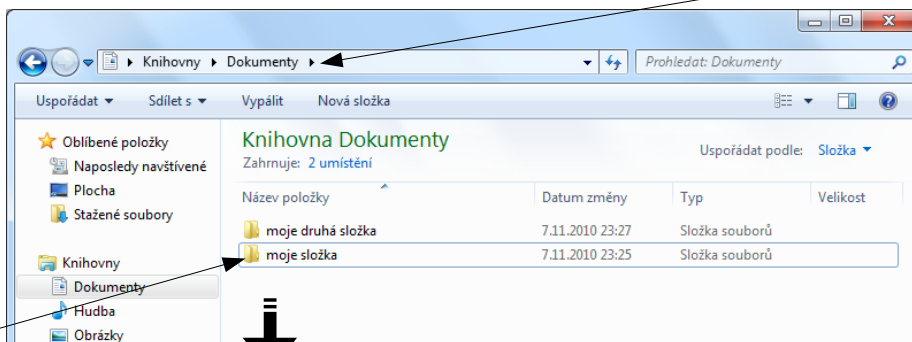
Knihovny ▸ Dokumenty ▸

Prohledat: Dokumenty

Uspořádat ▾ Sdílet s ▾ Vypálit Nová složka

Oblíbené položky
Naposledy navštívené
Plocha
Stažené soubory

Knihovny
Dokumenty
Hudba
Obrázky

Knihovna Dokumenty
Zahrnuje: 2 umístění

Uspořádat podle: Složka ▾

| Název položky | Datum změny | Typ | Velikost |
|---|---|---|---|
| moje druhá složka | 7.11.2010 23:27 | Složka souborů | |
| moje složka | 7.11.2010 23:25 | Složka souborů | |